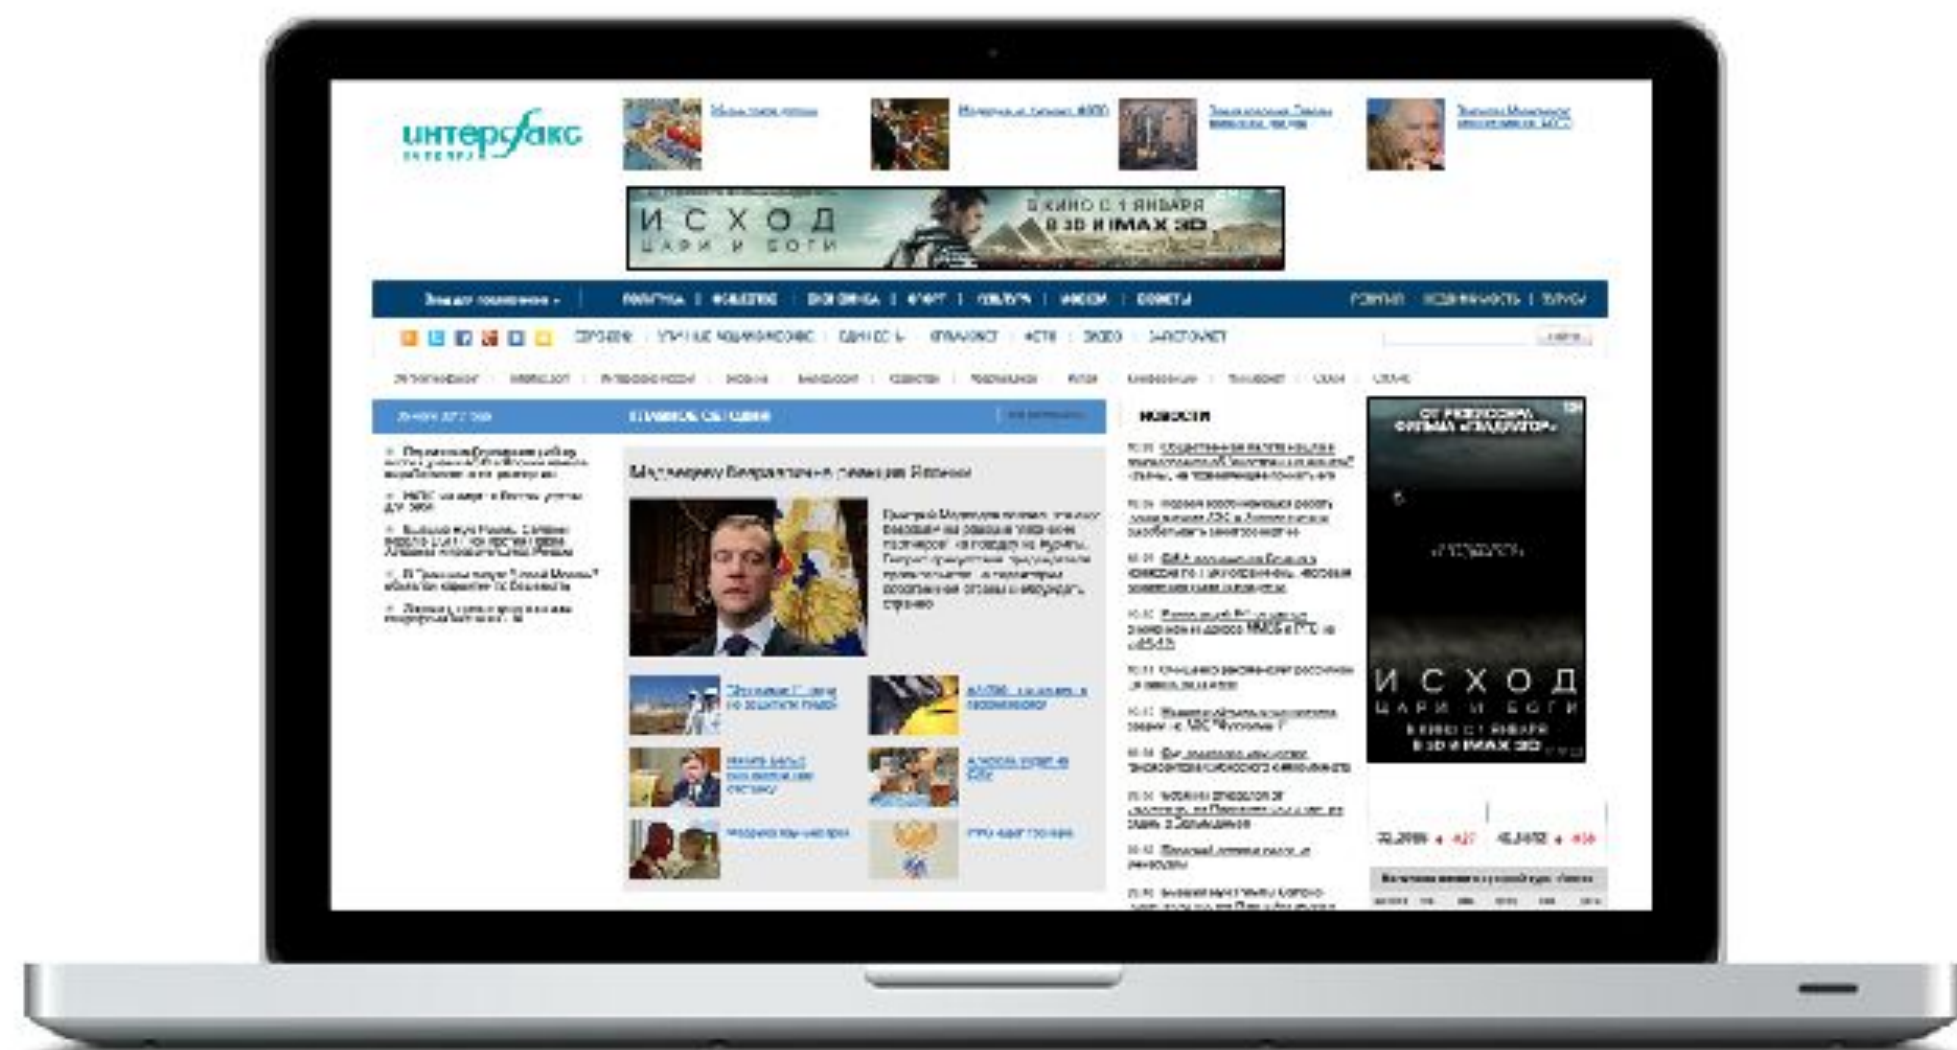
интерфакс

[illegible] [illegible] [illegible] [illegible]

ИСХОД
ЦАРИ И БОГИ
В КИНО С 1 ЯНВАРЯ
В 3D И IMAX 3D

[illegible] ПОЛИТИКА | ОБЩЕСТВО | ЭКОНОМИКА | СПОРТ | КУЛЬТУРА | МОСКВА | СОВЕТЫ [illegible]

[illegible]

ГЛАВНОЕ СЕГОДНЯ

НОВОСТИ

Медведеву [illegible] Японии

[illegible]

ОТ РЕЖИССЕРА ФИЛЬМА «ГЛАДИАТОР»

ИСХОД
ЦАРИ И БОГИ
В КИНО С 1 ЯНВАРЯ
В 3D И IMAX 3D

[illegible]